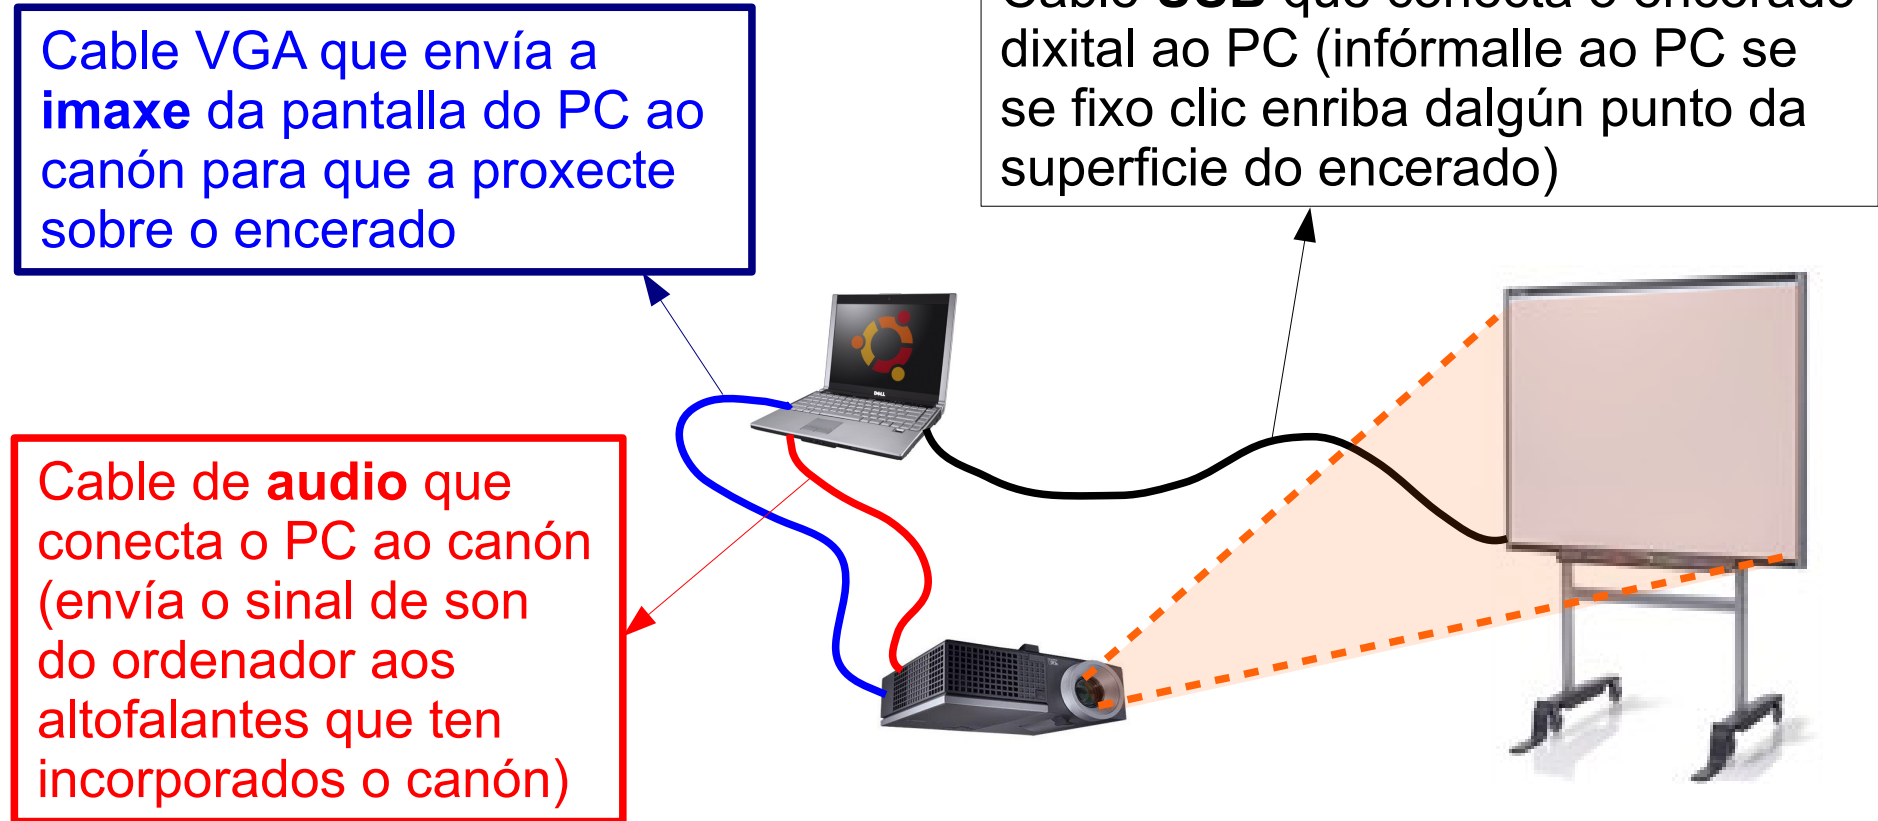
Cable VGA que envía a **imaxe** da pantalla do PC ao canón para que a proxecte sobre o encerado

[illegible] dixital ao PC (infórmalle ao PC se se fixo clic enriba dalgún punto da superficie do encerado)

Cable de **audio** que conecta o PC ao canón (envía o sinal de son do ordenador aos altofalantes que ten incorporados o canón)